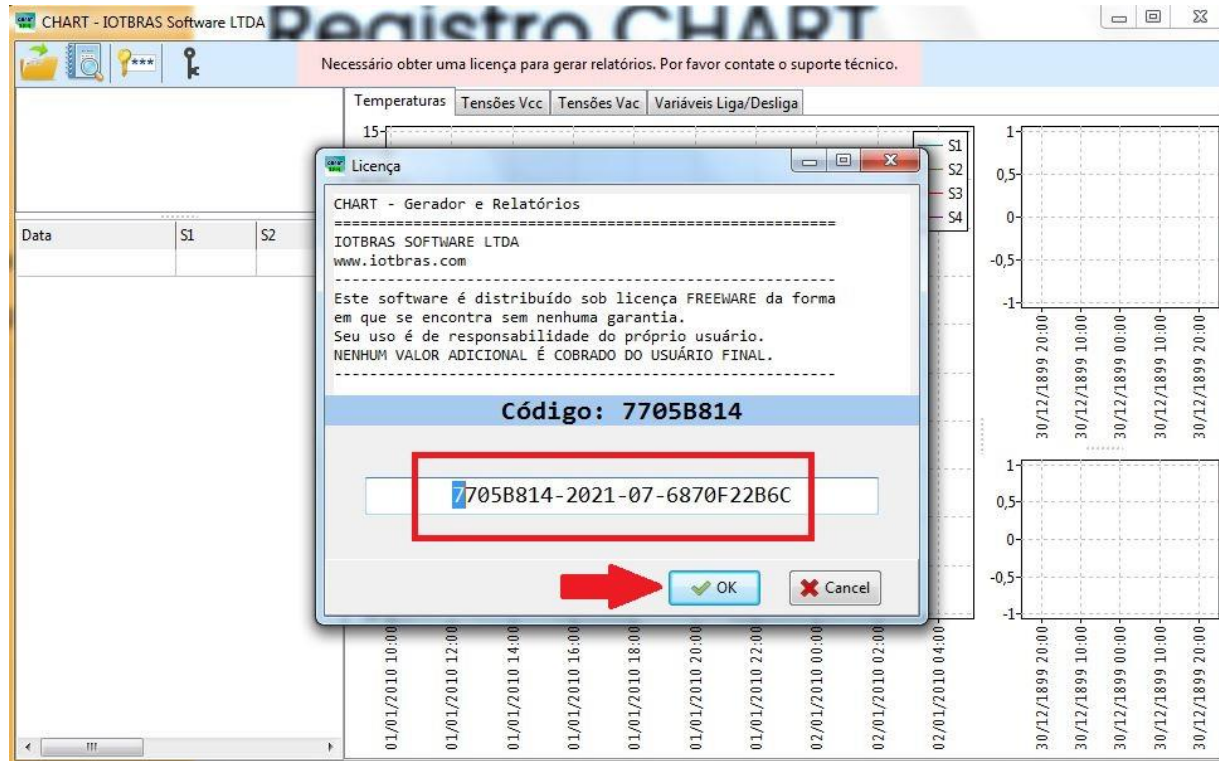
CHART - IOTBRAS Software LTDA

Registro CHART

Necessário obter uma licença para gerar relatórios. Por favor contate o suporte técnico.

Temperaturas | Tensões Vcc | Tensões Vac | Variáveis Liga/Desliga

| Data | S1 | S2 |
|---|---|---|
| | | |

15
S1
S2
S3
S4

Licença

CHART - Gerador e Relatórios
=====================================================
IOTBRAS SOFTWARE LTDA
www.iotbras.com
-----------------------------------------------------
Este software é distribuído sob licença FREEWARE da forma em que se encontra sem nenhuma garantia.
Seu uso é de responsabilidade do próprio usuário.
NENHUM VALOR ADICIONAL É COBRADO DO USUÁRIO FINAL.
-----------------------------------------------------

Código: 7705B814

7705B814-2021-07-6870F22B6C

OK
Cancel

1
0,5
0
-0,5
-1

30/12/1899 20:00
30/12/1899 10:00
30/12/1899 00:00
30/12/1899 10:00
30/12/1899 20:00

1
0,5
0
-0,5
-1

01/01/2010 10:00
01/01/2010 12:00
01/01/2010 14:00
01/01/2010 16:00
01/01/2010 18:00
01/01/2010 20:00
01/01/2010 22:00
02/01/2010 00:00
02/01/2010 02:00
02/01/2010 04:00

30/12/1899 20:00
30/12/1899 10:00
30/12/1899 00:00
30/12/1899 10:00
30/12/1899 20:00